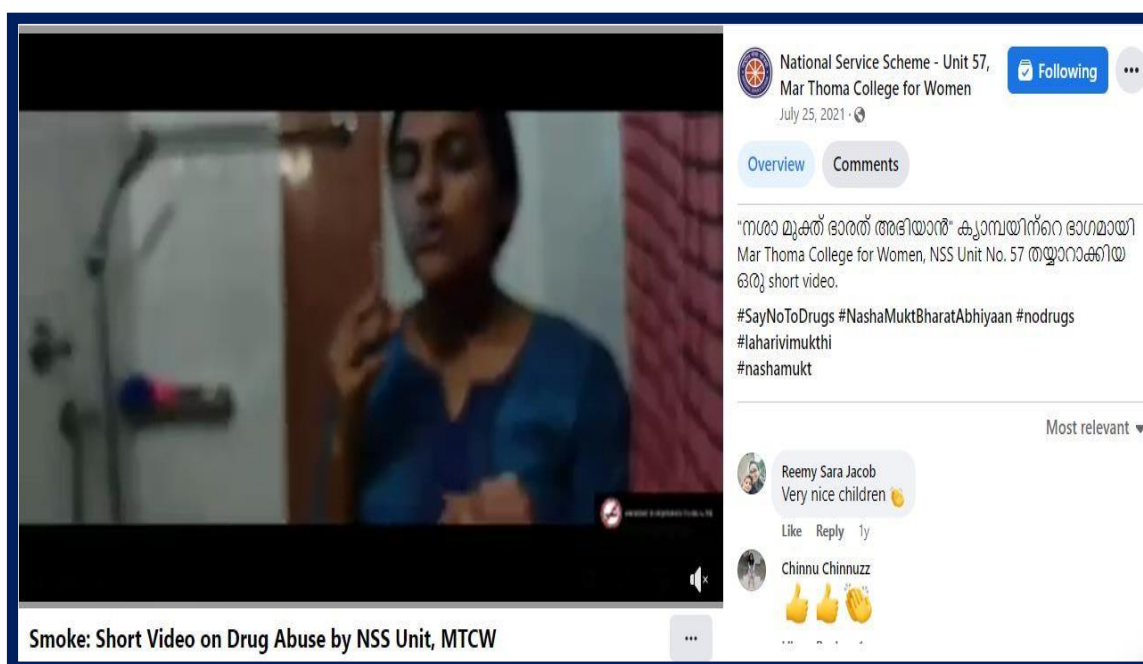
National Service Scheme - Unit 57, Mar Thoma College for Women
July 25, 2021 ·

Following

...

Overview Comments

"നശാ മുക്ത് ഭാരത് അഭിയാൻ" ക്യാമ്പയിന്റെ ഭാഗമായി Mar Thoma College for Women, NSS Unit No. 57 തയ്യാറാക്കിയ ഒരു short video.

#SayNoToDrugs #NashaMuktBharatAbhiyaan #nodrugs #laharivimukthi #nashamukt

Most relevant

Reemy Sara Jacob
Very nice children 👏

Like Reply 1y

Chinnu Chinnuzz
👍👍👏

Smoke: Short Video on Drug Abuse by NSS Unit, MTCW

...